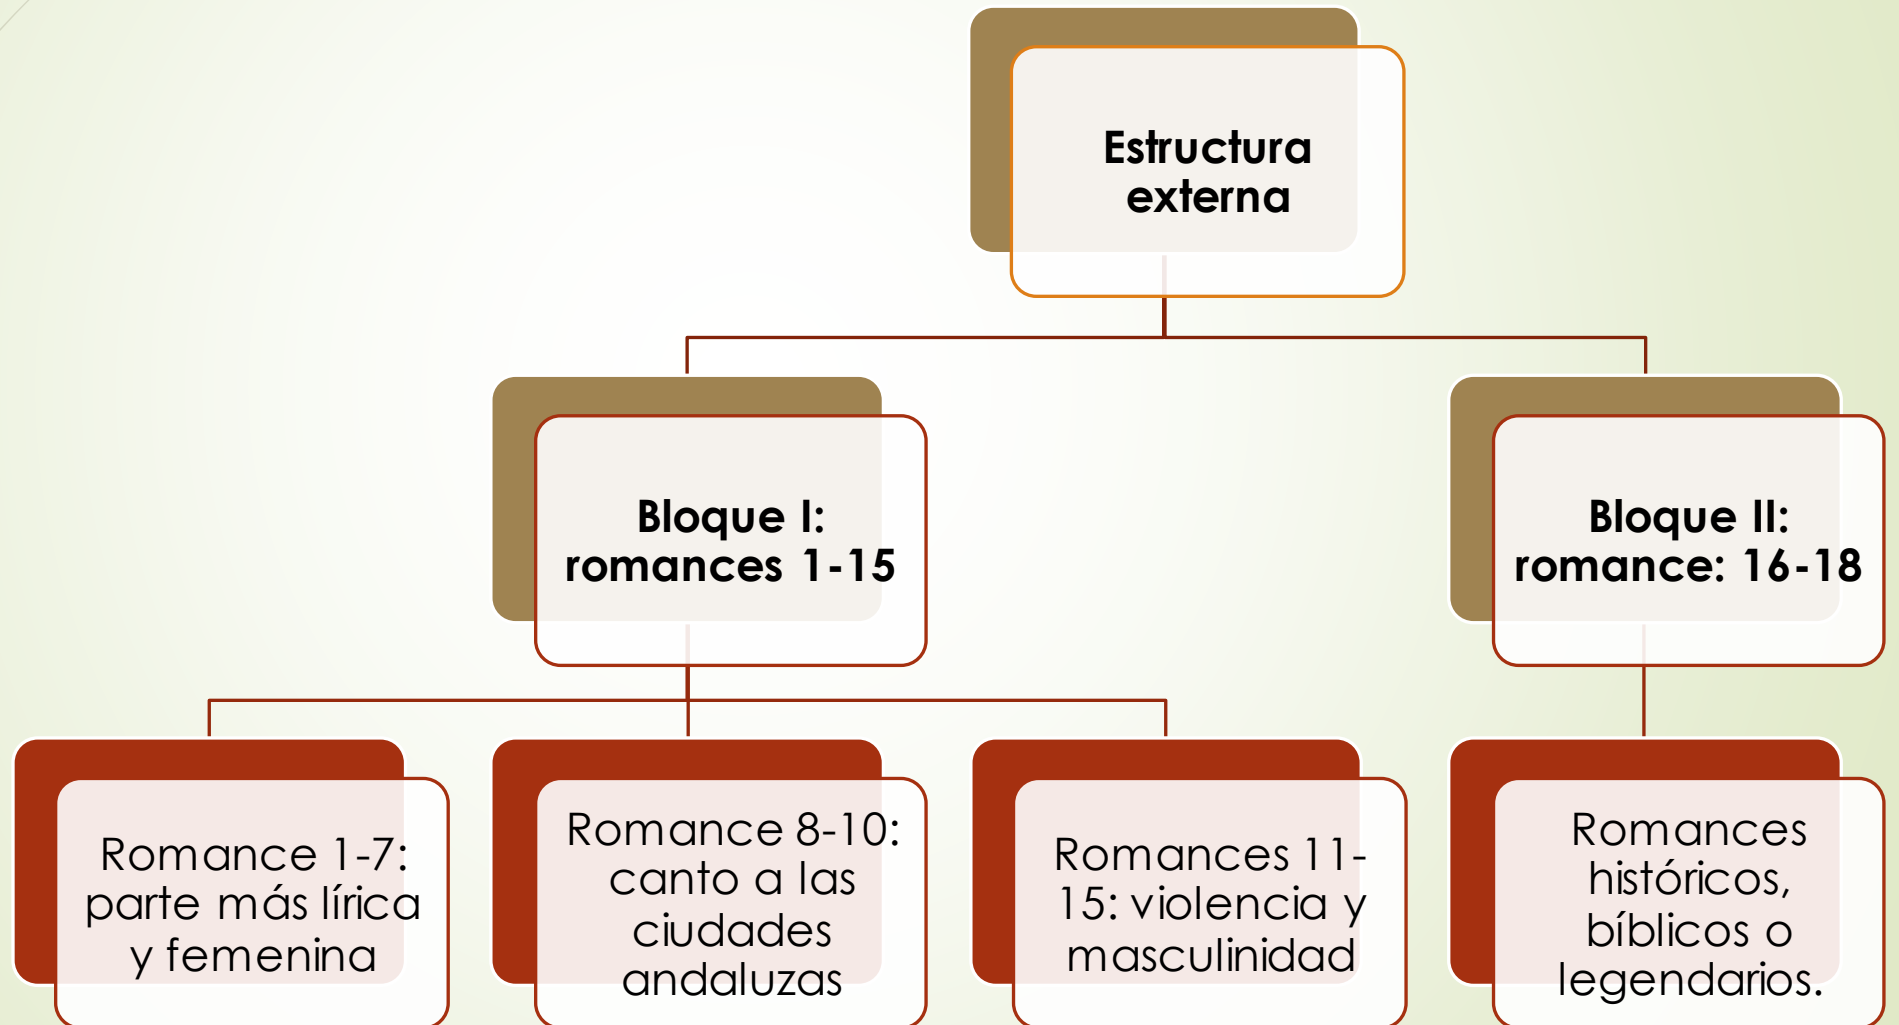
Estructura externa

Bloque I: romances 1-15

Bloque II: romance: 16-18

Romance 1-7: parte más lírica y femenina

Romance 8-10: canto a las ciudades andaluzas

Romances 11-15: violencia y masculinidad

Romances históricos, bíblicos o legendarios.